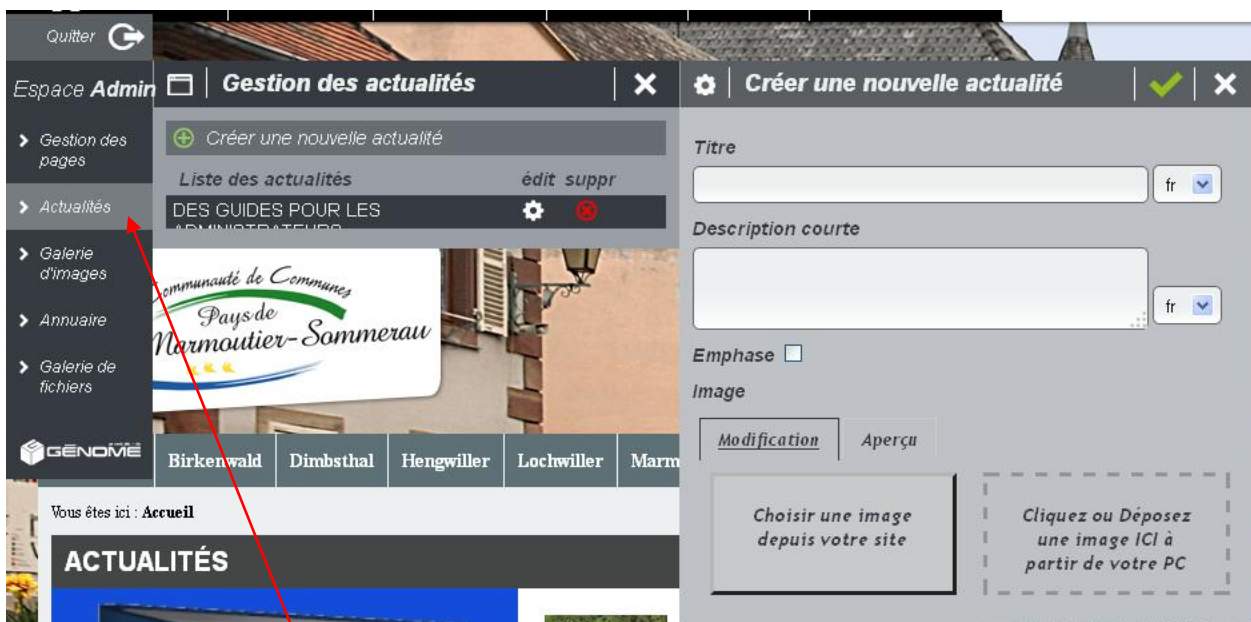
Quitter

Espace Admin

Gestion des pages

Actualités

Galerie d'images

Annuaire

Galerie de fichiers

GÉNOME

Gestion des actualités

Créer une nouvelle actualité

Liste des actualités édit suppr

DES GUIDES POUR LES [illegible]

Communauté de Communes Pays de Marmoutier-Sommerau

Birkenwald Dimbsthal Hengwiller Lochwiller Marm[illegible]

Vous êtes ici : Accueil

ACTUALITÉS

Créer une nouvelle actualité

Titre

fr

Description courte

fr

Emphase

Image

Modification Aperçu

Choisir une image depuis votre site

Cliquez ou Déposez une image ICI à partir de votre PC